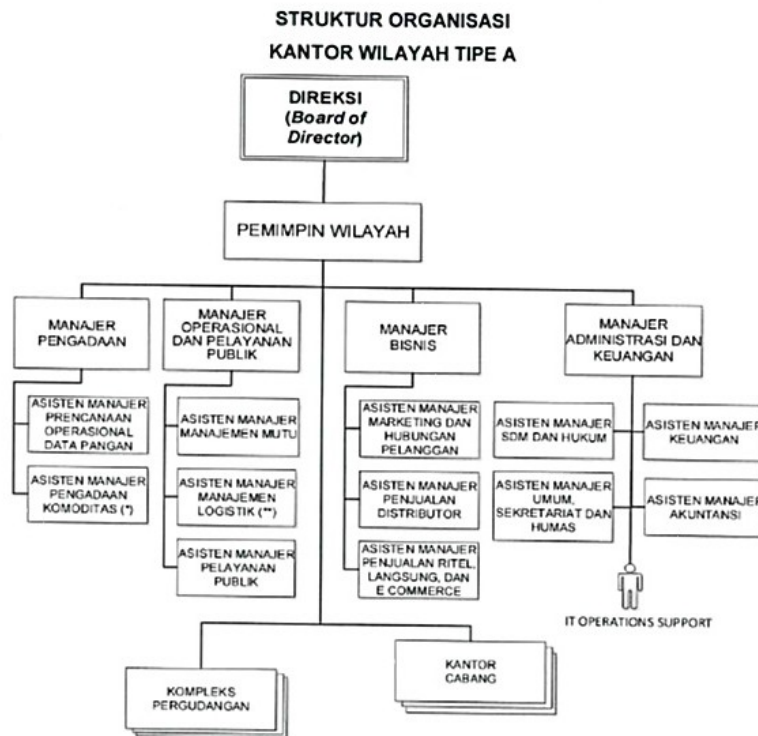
STRUKTUR ORGANISASI
KANTOR WILAYAH TIPE A

DIREKSI
(*Board of Director*)

PEMIMPIN WILAYAH

MANAJER PENGADAAN

ASISTEN MANAJER PRENCANAAN OPERASIONAL DATA PANGAN

ASISTEN MANAJER PENGADAAN KOMODITAS (*)

MANAJER OPERASIONAL DAN PELAYANAN PUBLIK

ASISTEN MANAJER MANAJEMEN MUTU

ASISTEN MANAJER MANAJEMEN LOGISTIK (**)

ASISTEN MANAJER PELAYANAN PUBLIK

MANAJER BISNIS

ASISTEN MANAJER MARKETING DAN HUBUNGAN PELANGGAN

ASISTEN MANAJER PENJUALAN DISTRIBUTOR

ASISTEN MANAJER PENJUALAN RITEL, LANGSUNG, DAN E COMMERCE

MANAJER ADMINISTRASI DAN KEUANGAN

ASISTEN MANAJER SDM DAN HUKUM

ASISTEN MANAJER KEUANGAN

ASISTEN MANAJER UMUM, SEKRETARIAT DAN HUMAS

ASISTEN MANAJER AKUNTANSI

IT OPERATIONS SUPPORT

KANTOR CABANG

KOMPLEKS PERGUDANGAN